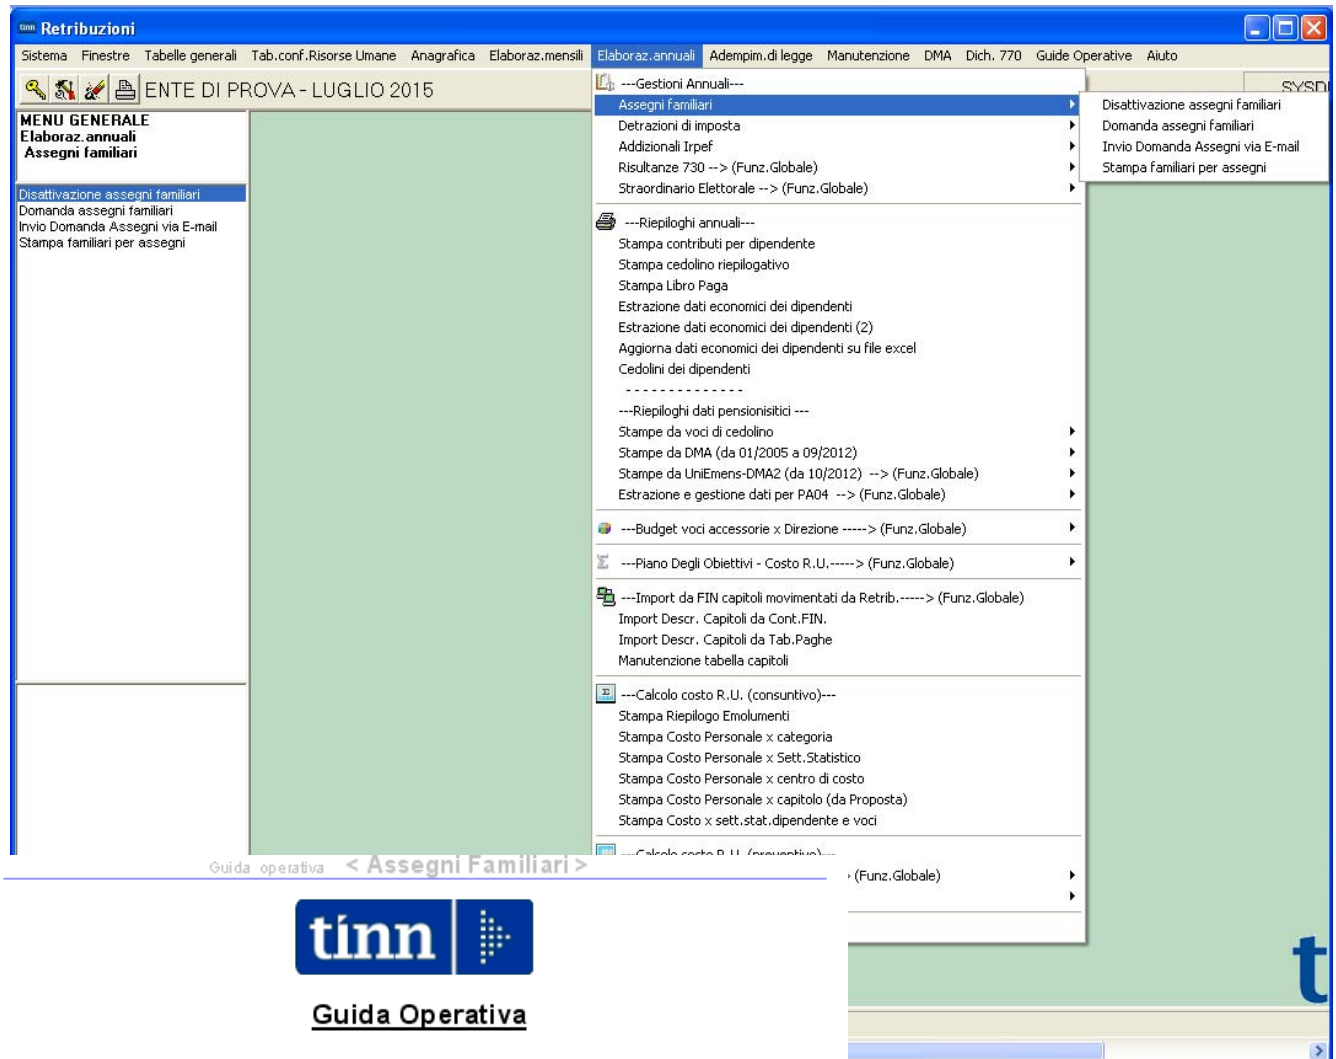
Retribuzioni

Sistema Finestre Tabelle generali Tab.conf.Risorse Umane Anagrafica Elaboraz.mensili Elaboraz.annuali Adempim.di legge Manutenzione DMA Dich. 770 Guide Operative Aiuto

ENTE DI PROVA - LUGLIO 2015

SYSD

MENU GENERALE
Elaboraz.annuali
Assegni familiari

Disattivazione assegni familiari
Domanda assegni familiari
Invio Domanda Assegni via E-mail
Stampa familiari per assegni

---Gestioni Annuali---
Assegni familiari
Detrazioni di imposta
Addizionali Irpef
Risultanze 730 --> (Funz.Globale)
Straordinario Elettorale --> (Funz.Globale)

Disattivazione assegni familiari
Domanda assegni familiari
Invio Domanda Assegni via E-mail
Stampa familiari per assegni

---Riepiloghi annuali---
Stampa contributi per dipendente
Stampa cedolino riepilogativo
Stampa Libro Paga
Estrazione dati economici dei dipendenti
Estrazione dati economici dei dipendenti (2)
Aggiorna dati economici dei dipendenti su file excel
Cedolini dei dipendenti
--------------
---Riepiloghi dati pensionisitici ---
Stampe da voci di cedolino
Stampe da DMA (da 01/2005 a 09/2012)
Stampe da UniEmens-DMA2 (da 10/2012) --> (Funz.Globale)
Estrazione e gestione dati per PA04 --> (Funz.Globale)

---Budget voci accessorie x Direzione -----> (Funz.Globale)

---Piano Degli Obiettivi - Costo R.U.-----> (Funz.Globale)

---Import da FIN capitoli movimentati da Retrib.-----> (Funz.Globale)
Import Descr. Capitoli da Cont.FIN.
Import Descr. Capitoli da Tab.Paghe
Manutenzione tabella capitoli

---Calcolo costo R.U. (consuntivo)---
Stampa Riepilogo Emolumenti
Stampa Costo Personale x categoria
Stampa Costo Personale x Sett.Statistico
Stampa Costo Personale x centro di costo
Stampa Costo Personale x capitolo (da Proposta)
Stampa Costo x sett.stat.dipendente e voci

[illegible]
(Funz.Globale)

Guida operativa < Assegni Familiari >

tinn

Guida Operativa

t